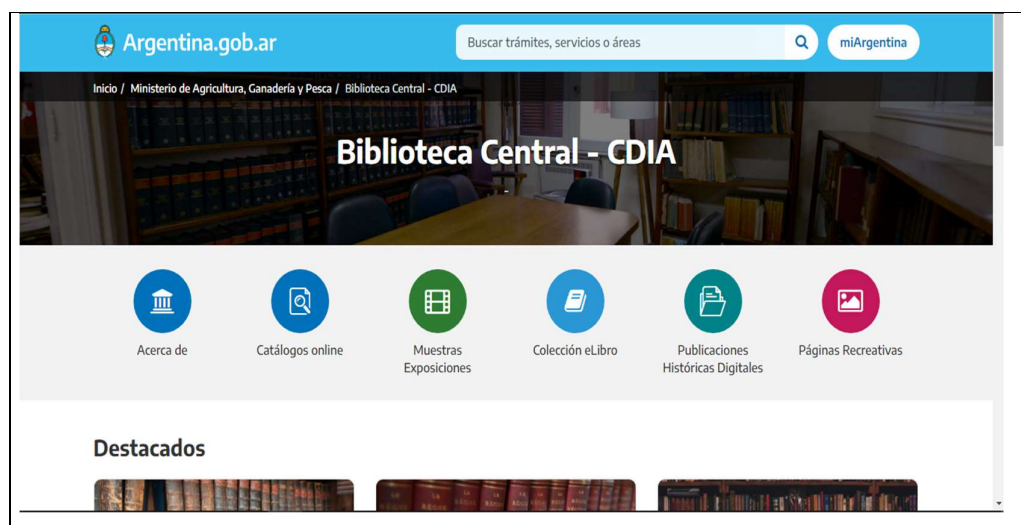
Argentina.gob.ar

Buscar trámites, servicios o áreas

miArgentina

Inicio / Ministerio de Agricultura, Ganadería y Pesca / Biblioteca Central - CDIA

Biblioteca Central - CDIA

Acerca de

Catálogos online

Muestras Exposiciones

Colección eLibro

Publicaciones Históricas Digitales

Páginas Recreativas

Destacados